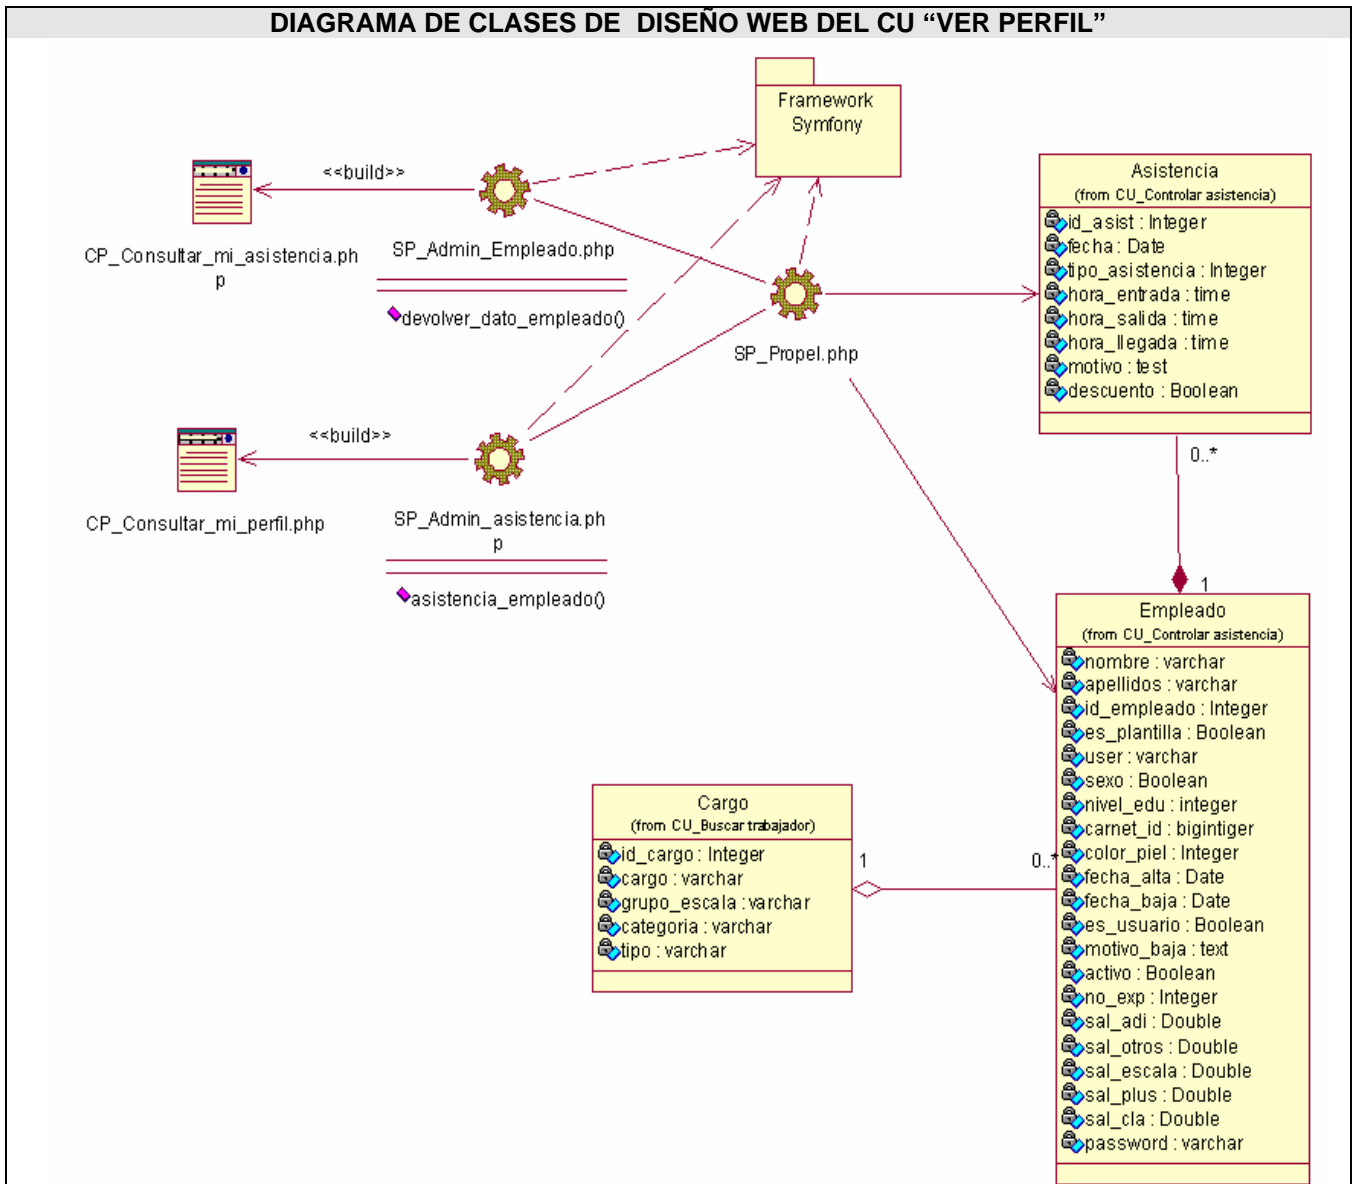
DIAGRAMA DE CLASES DE DISEÑO WEB DEL CU “VER PERFIL”

Framework Symfony

<<build>>

CP_Consultar_mi_asistencia.php

SP_Admin_Empleado.php

devolver_dato_empleado()

SP_Propel.php

Asistencia
(from CU_Controlar asistencia)
id_asist : Integer
fecha : Date
tipo_asistencia : Integer
hora_entrada : time
hora_salida : time
hora_llegada : time
motivo : test
descuento : Boolean

0..*

<<build>>

CP_Consultar_mi_perfil.php

SP_Admin_asistencia.php

asistencia_empleado()

1

Empleado
(from CU_Controlar asistencia)
nombre : varchar
apellidos : varchar
id_empleado : Integer
es_plantilla : Boolean
user : varchar
sexo : Boolean
nivel_edu : integer
carnet_id : bigintiger
color_piel : Integer
fecha_alta : Date
fecha_baja : Date
es_usuario : Boolean
motivo_baja : text
activo : Boolean
no_exp : Integer
sal_adi : Double
sal_otros : Double
sal_escala : Double
sal_plus : Double
sal_cla : Double
password : varchar

Cargo
(from CU_Buscar trabajador)
id_cargo : Integer
cargo : varchar
grupo_escala : varchar
categoria : varchar
tipo : varchar

1

0..*